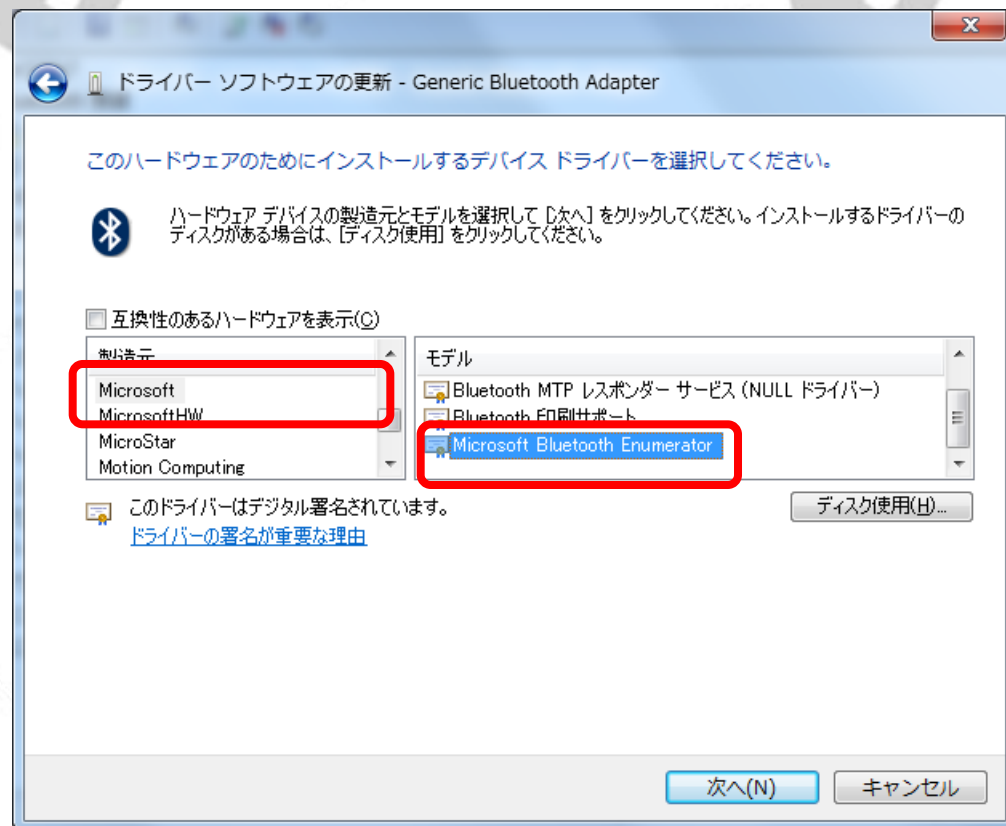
ドライバー ソフトウェアの更新 - Generic Bluetooth Adapter

このハードウェアのためにインストールするデバイス ドライバーを選択してください。

ハードウェア デバイスの製造元とモデルを選択して [次へ] をクリックしてください。インストールするドライバーのディスクがある場合は、[ディスク使用] をクリックしてください。

互換性のあるハードウェアを表示(C)

| 製造元 | モデル |
|---|---|
| Microsoft | Bluetooth MTP レスポンダー サービス (NULL ドライバー) |
| MicrosoftHW | Bluetooth 印刷サポート |
| MicroStar | Microsoft Bluetooth Enumerator |
| Motion Computing | |

このドライバーはデジタル署名されています。
ドライバーの署名が重要な理由

ディスク使用(H)...

次へ(N)
キャンセル